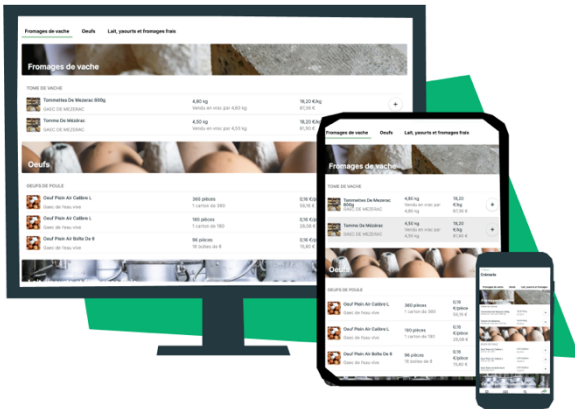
Fromages de vache Oeufs Lait, yaourts et fromages frais

Fromages de vache

TOME DE VACHE

Tommettes De Mezerac 800g
GAEC DE MEZERAC
4,80 kg
Vendu en vrac par 4,80 kg
16,20 €/kg
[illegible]

Tomme De Mezerac
GAEC DE MEZERAC
4,50 kg
Vendu en vrac par 4,50 kg
16,20 €/kg
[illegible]

Oeufs

OEUFS DE POULE

Oeuf Plein Air Calibre L
Gaec de l'eau vive
360 pièces
1 carton de 180
0,16 €/pièce
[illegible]

Oeuf Plein Air Calibre L
Gaec de l'eau vive
180 pièces
1 carton de 180
0,16 €/pièce
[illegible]

Oeuf Plein Air Boite De 6
Gaec de l'eau vive
96 pièces
16 boites de 6
0,16 €/pièce
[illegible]

Fromages de vache Oeufs Lait, yaourts et fromages frais

Fromages de vache

TOME DE VACHE

Tommettes De Mezerac 800g
GAEC DE MEZERAC
4,80 kg
Vendu en vrac par 4,80 kg
16,20 €/kg
87,36 €

Tomme De Mezerac
GAEC DE MEZERAC
4,50 kg
Vendu en vrac par 4,50 kg
16,20 €/kg
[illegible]

Oeufs

OEUFS DE POULE

Oeuf Plein Air Calibre L
Gaec de l'eau vive
360 pièces
1 carton de 180
0,16 €/pièce
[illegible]

Oeuf Plein Air Calibre L
Gaec de l'eau vive
180 pièces
1 carton de 180
0,16 €/pièce
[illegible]

Oeuf Plein Air Boite De 6
Gaec de l'eau vive
96 pièces
16 boites de 6
0,16 €/pièce
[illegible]

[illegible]